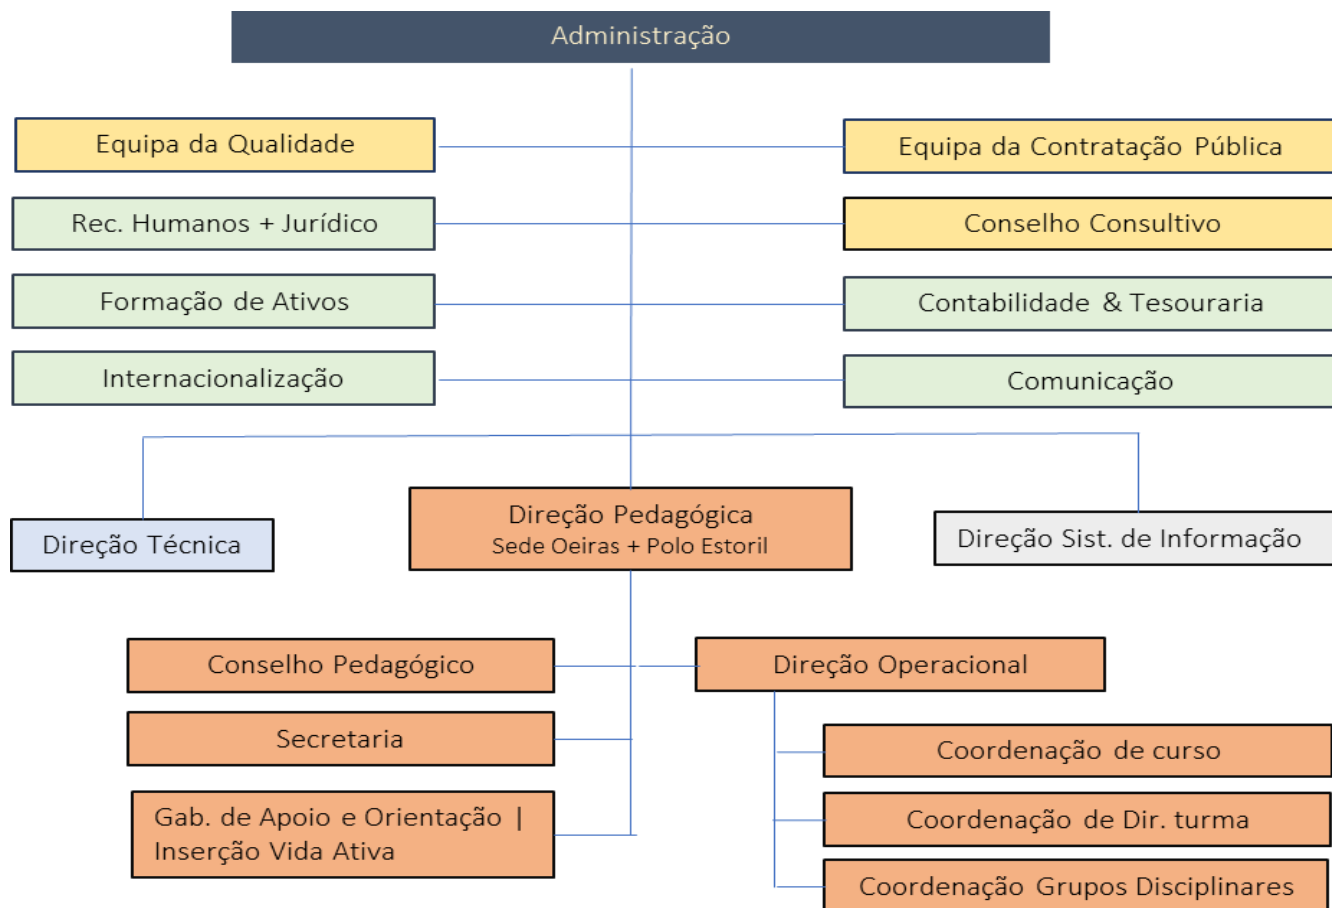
Administração

Equipa da Qualidade

Equipa da Contratação Pública

Rec. Humanos + Jurídico

Conselho Consultivo

Formação de Ativos

Contabilidade & Tesouraria

Internacionalização

Comunicação

Direção Técnica

Direção Pedagógica
Sede Oeiras + Polo Estoril

Direção Sist. de Informação

Conselho Pedagógico

Direção Operacional

Secretaria

Coordenação de curso

Gab. de Apoio e Orientação | Inserção Vida Ativa

Coordenação de Dir. turma

Coordenação Grupos Disciplinares